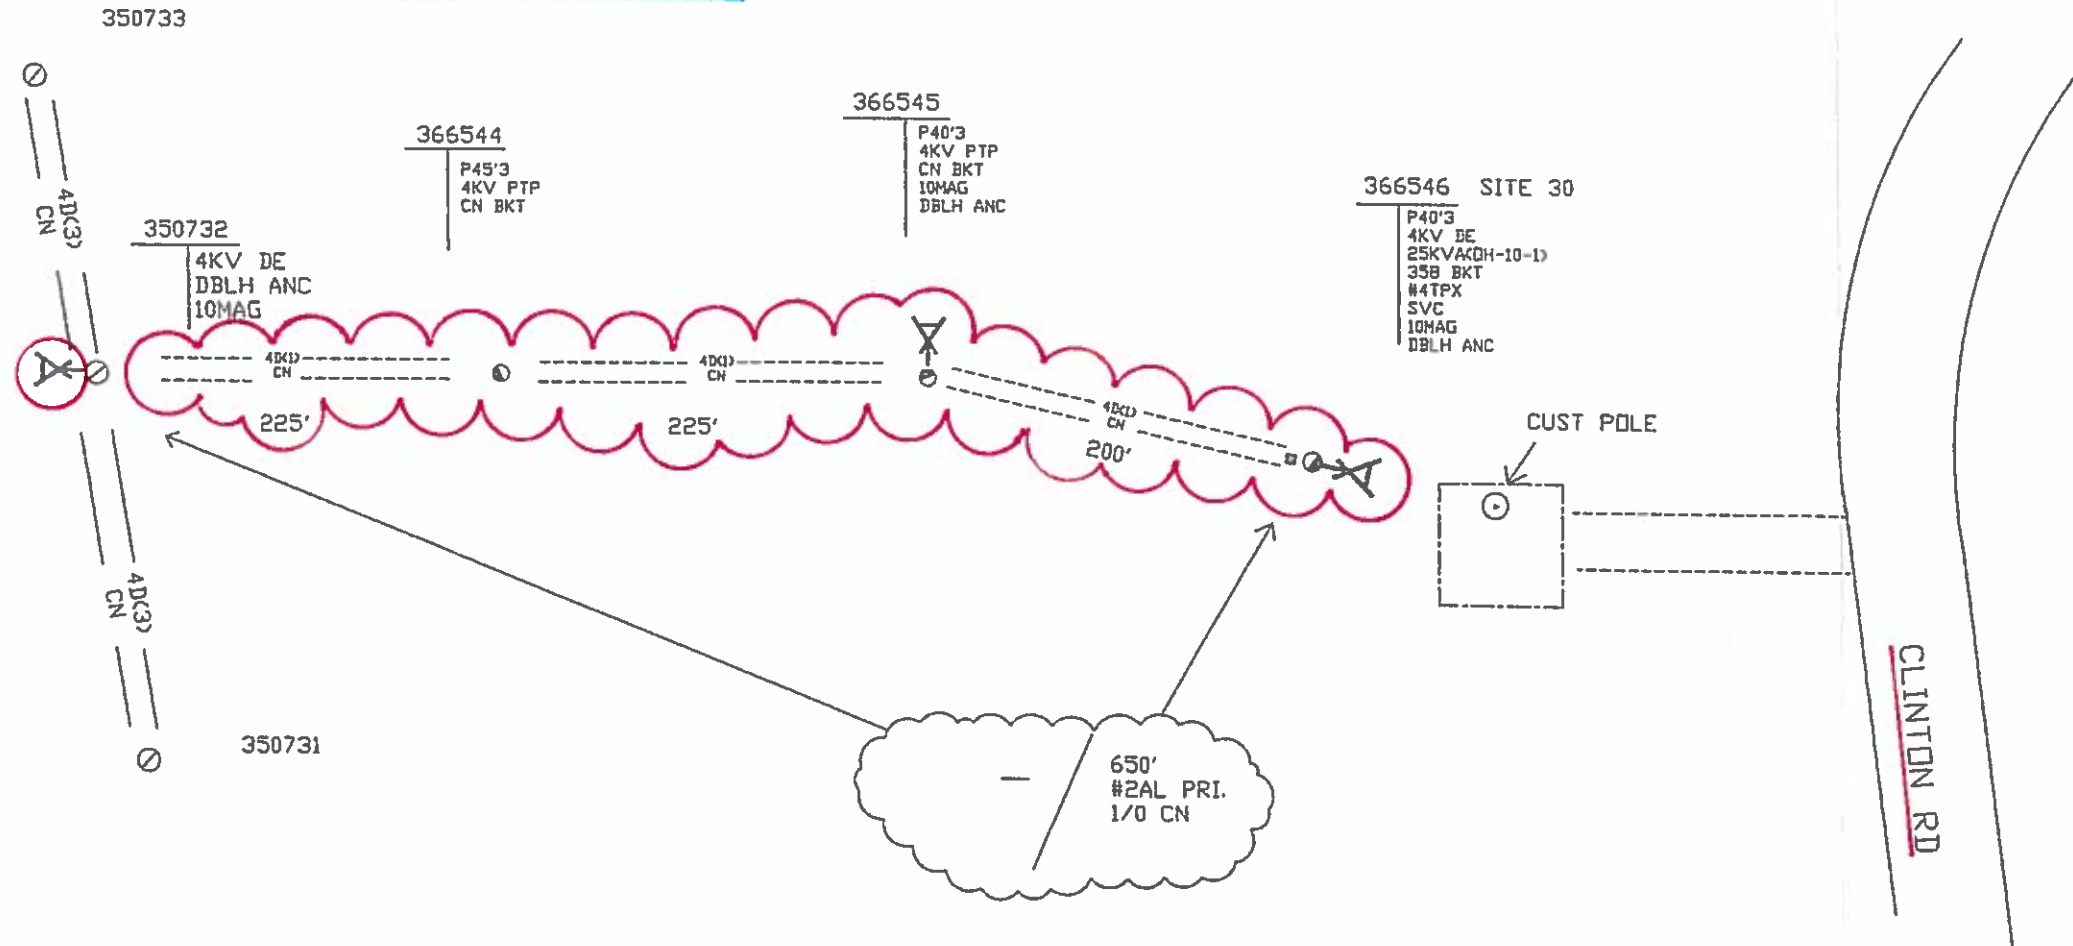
350733

4D(3)
CN

350732
4KV DE
DBLH ANC
10MAG

366544
P45'3
4KV PTP
CN BKT

366545
P40'3
4KV PTP
CN BKT
10MAG
DBLH ANC

366546 SITE 30
P40'3
4KV DE
25KVA(OH-10-1)
358 BKT
#4TPX
SVC
10MAG
DBLH ANC

4D(1)
CN
225'

4D(1)
CN
225'

4D(1)
CN
200'

CUST POLE

4D(3)
CN

350731

650'
#2AL PRI.
1/0 CN

CLINTON RD